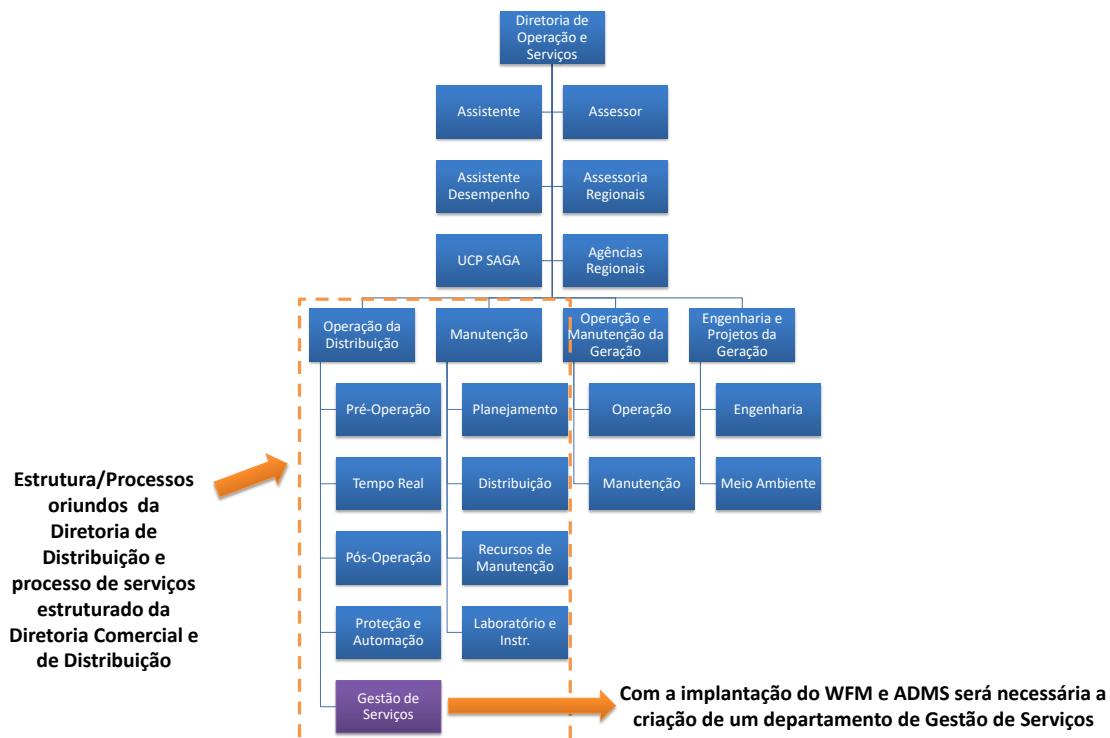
Diretoria de Operação e Serviços

Assistente

Assessor

Assistente Desempenho

Assessoria Regionais

UCP SAGA

Agências Regionais

Operação da Distribuição

Manutenção

Operação e Manutenção da Geração

Engenharia e Projetos da Geração

Pré-Operação

Planejamento

Operação

Engenharia

Tempo Real

Distribuição

Manutenção

Meio Ambiente

Pós-Operação

Recursos de Manutenção

Proteção e Automação

Laboratório e Instr.

Gestão de Serviços

Estrutura/Processos oriundos da Diretoria de Distribuição e processo de serviços estruturado da Diretoria Comercial e de Distribuição

Com a implantação do WFM e ADMS será necessária a criação de um departamento de Gestão de Serviços